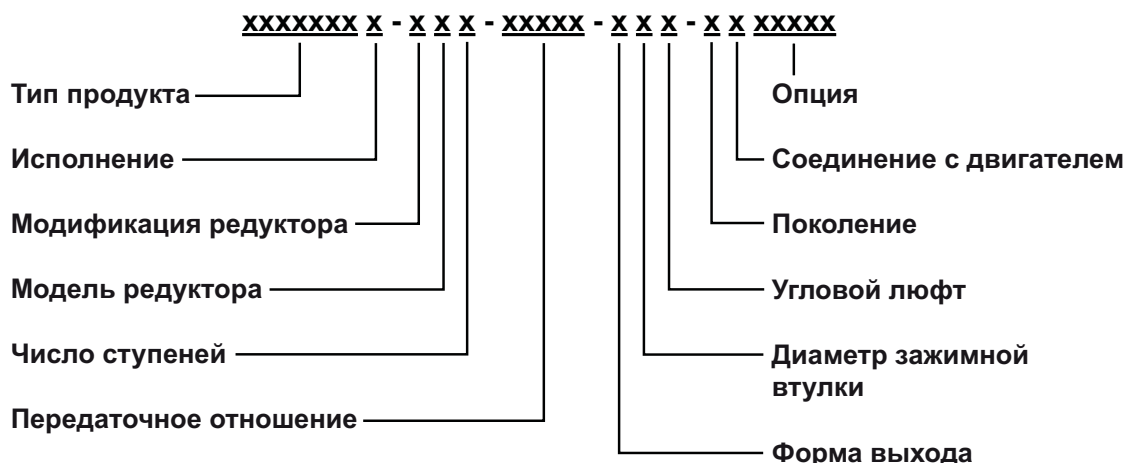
xxxxxxx x - x x x - xxxxx - x x x - x x xxxxx

Тип продукта

Исполнение

Модификация редуктора

Модель редуктора

Число ступеней

Передаточное отношение

Опция

Соединение с двигателем

Поколение

Угловой люфт

Диаметр зажимной втулки

Форма выхода